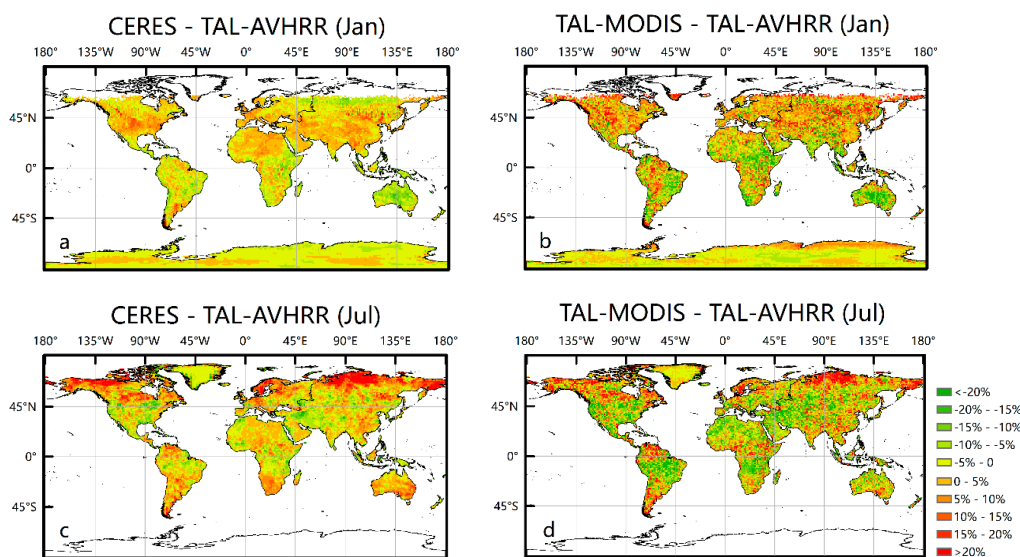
CERES - TAL-AVHRR (Jan)

180° 135°W 90°W 45°W 0° 45°E 90°E 135°E 180°

45°N
0°
45°S

a

TAL-MODIS - TAL-AVHRR (Jan)

180° 135°W 90°W 45°W 0° 45°E 90°E 135°E 180°

45°N
0°
45°S

b

CERES - TAL-AVHRR (Jul)

180° 135°W 90°W 45°W 0° 45°E 90°E 135°E 180°

45°N
0°
45°S

c

TAL-MODIS - TAL-AVHRR (Jul)

180° 135°W 90°W 45°W 0° 45°E 90°E 135°E 180°

45°N
0°
45°S

d

<-20%
-20% - -15%
-15% - -10%
-10% - -5%
-5% - 0
0 - 5%
5% - 10%
10% - 15%
15% - 20%
>20%